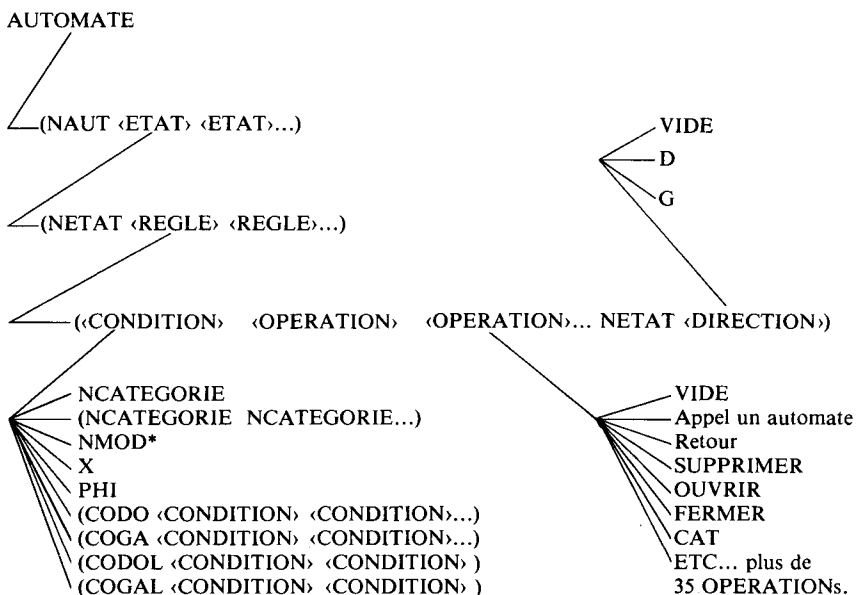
AUTOMATE

(NAUT ‹ETAT› ‹ETAT›...)

VIDE
D
G

(NETAT ‹REGLE› ‹REGLE›...)

(‹CONDITION› ‹OPERATION› ‹OPERATION›... NETAT ‹DIRECTION›)

NCATEGORIE
(NCATEGORIE NCATEGORIE...)
NMOD*
X
PHI
(CODO ‹CONDITION› ‹CONDITION›...)
(COGA ‹CONDITION› ‹CONDITION›...)
(CODOL ‹CONDITION› ‹CONDITION› )
(COGAL ‹CONDITION› ‹CONDITION› )

VIDE
Appel un automate
Retour
SUPPRIMER
OUVRIR
FERMER
CAT
ETC... plus de 35 OPERATIONs.